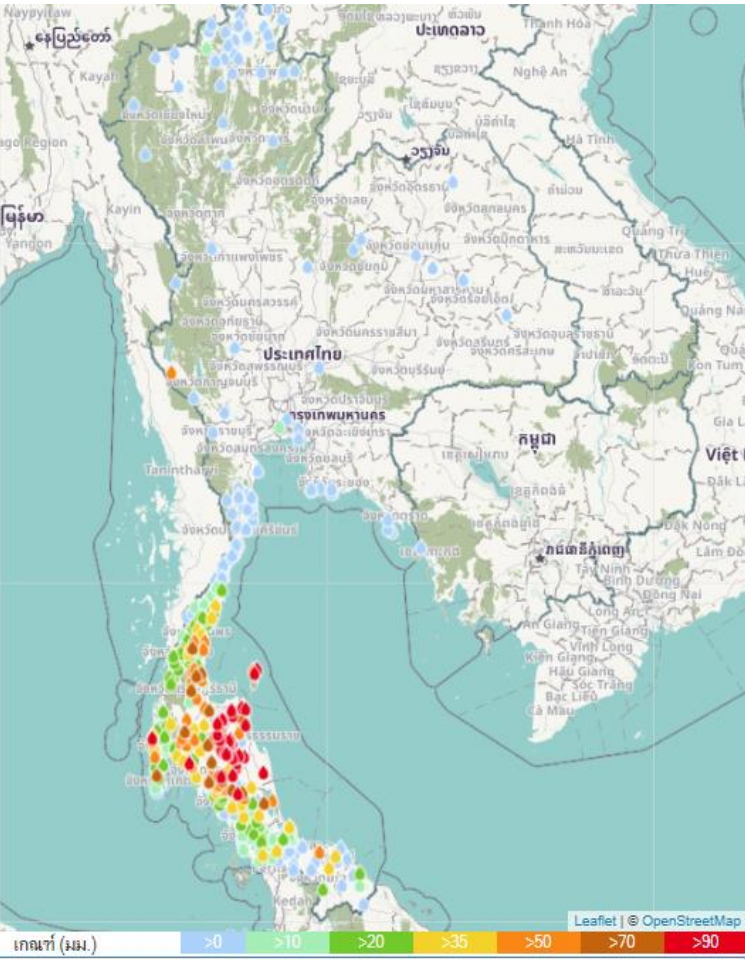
Naypyitaw
နေပြည်တော်
ປະເທດລາວ
Thanh Hóa
Nghệ An
Kayah
Hà Tĩnh
ວຽງຈັນ
ago Region
မြန်မာ
Kayin
Yangon
Quảng Trị
Thừa Thiên Huế
Quảng Nam
ประเทศไทย
Kon Tum
กรุงเทพมหานคร
Gia Lai
កម្ពុជា
Tanintharyi
Việt
Đắk Lắk
Đắk Nông
ភ្នំពេញ
Lâm Đồ
Tây Ninh
Bình Dương
Đồng Nai
Long An
An Giang
Tiền Giang
Vĩnh Long
Kiên Giang
Hậu Giang
Sóc Trăng
Bạc Liêu
Cà Mau
Kedah
Leaflet | © OpenStreetMap
เกณฑ์ (มม.)
>0
>10
>20
>35
>50
>70
>90